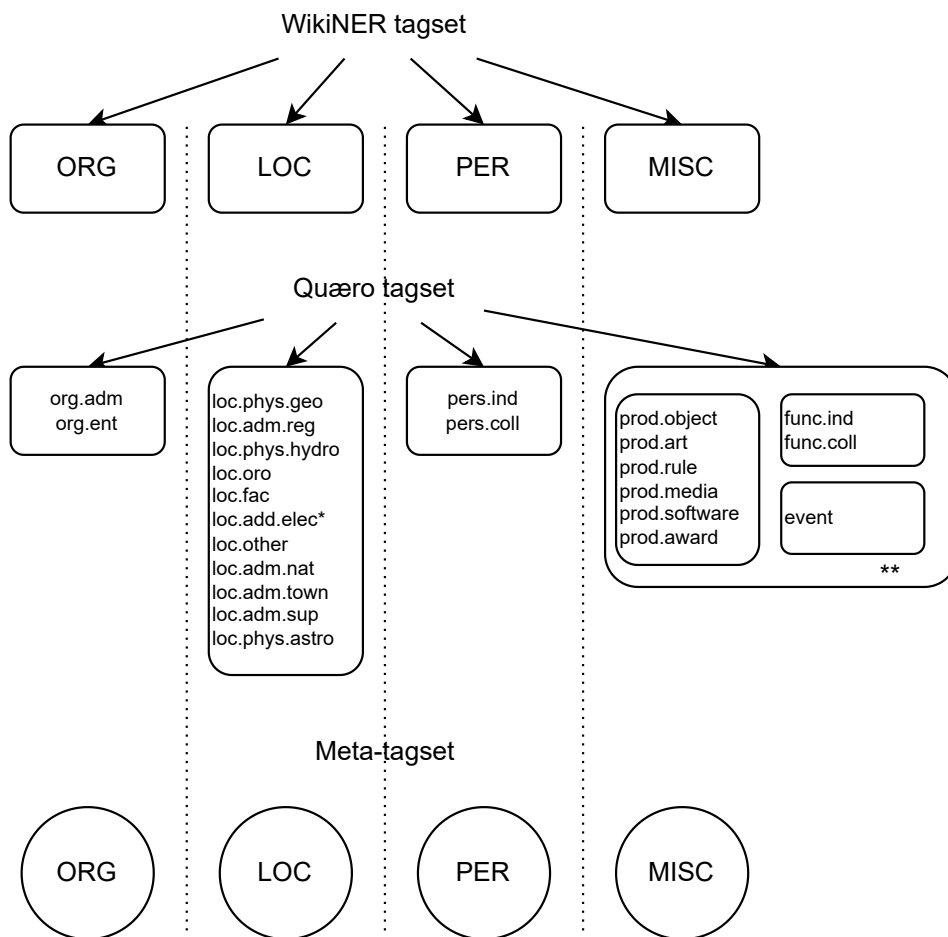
WikiNER tagset

ORG

LOC

PER

MISC

Quæro tagset

org.adm
org.ent

loc.phys.geo
loc.adm.reg
loc.phys.hydro
loc.oro
loc.fac
loc.add.elec*
loc.other
loc.adm.nat
loc.adm.town
loc.adm.sup
loc.phys.astro

pers.ind
pers.coll

prod.object
prod.art
prod.rule
prod.media
prod.software
prod.award

func.ind
func.coll

event

**

Meta-tagset

ORG

LOC

PER

MISC